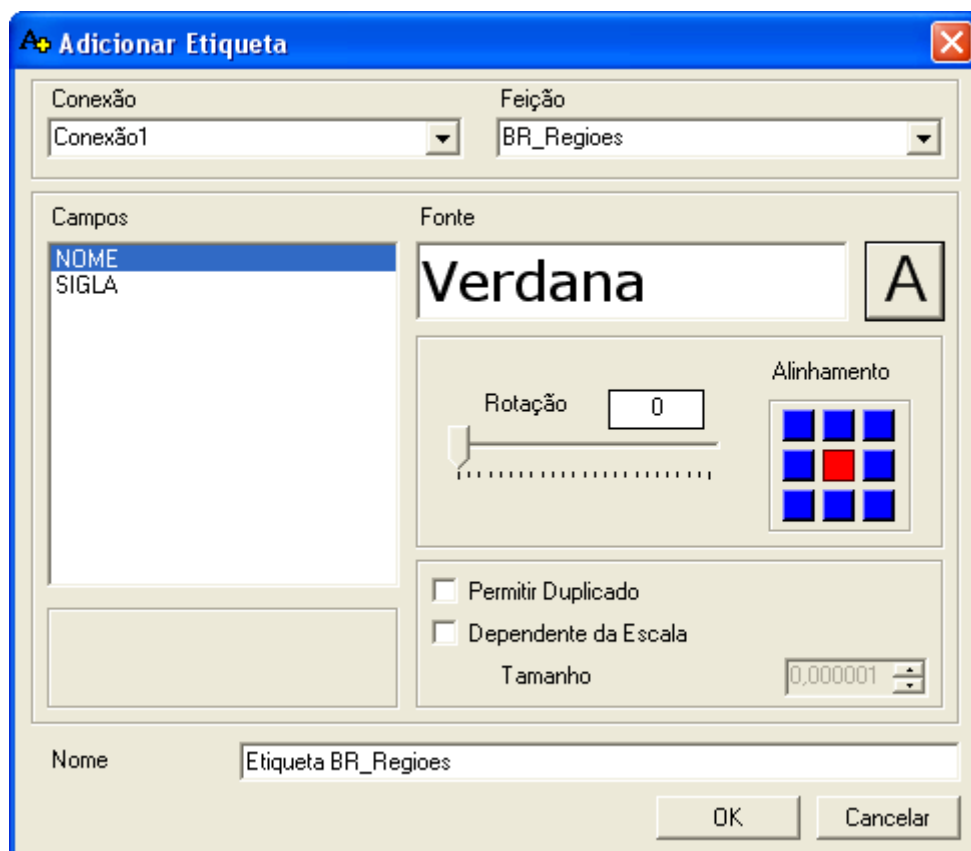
Adicionar Etiqueta

Conexão
Conexão1

Feição
BR_Regioes

Campos
NOME
SIGLA

Fonte
Verdana
A

Alinhamento
Rotação
0

Permitir Duplicado
Dependente da Escala
Tamanho
0,000001

Nome
Etiqueta BR_Regioes

OK
Cancelar